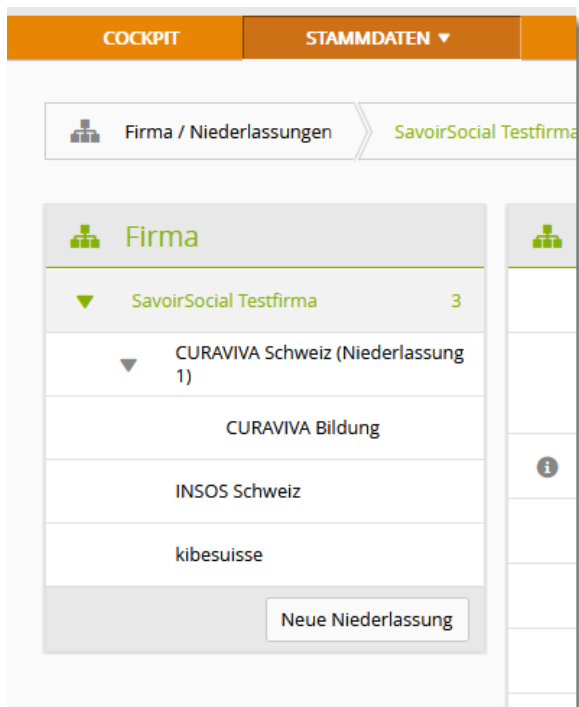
COCKPIT
STAMMDATEN ▼

Firma / Niederlassungen
SavoirSocial Testfirma

Firma

SavoirSocial Testfirma 3

CURAVIVA Schweiz (Niederlassung 1)

CURAVIVA Bildung

INSOS Schweiz

kibesuisse

Neue Niederlassung